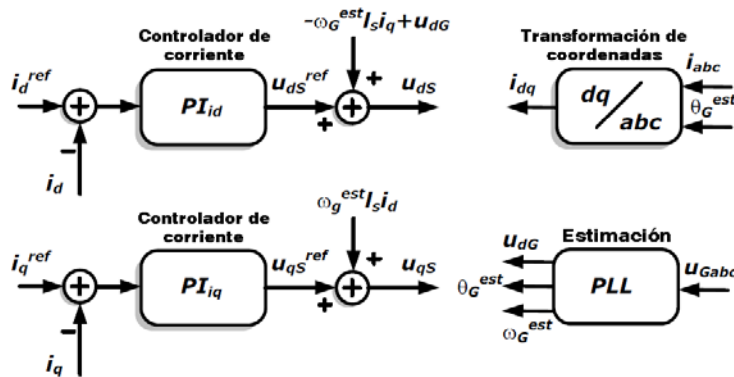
Controlador de corriente

$i_d^{ref}$

$i_d$

$PI_{id}$

$u_{dS}^{ref}$

$-\omega_G^{est} l_s i_q + u_{dG}$

+

+

$u_{dS}$

Transformación de coordenadas

$i_{dq}$

$dq$ / $abc$

$i_{abc}$

$\theta_G^{est}$

Controlador de corriente

$i_q^{ref}$

$i_q$

$PI_{iq}$

$u_{qS}^{ref}$

$\omega_g^{est} l_s i_d$

+

+

$u_{qS}$

Estimación

$u_{dG}$

$\theta_G^{est}$

$\omega_G^{est}$

PLL

$u_{Gabc}$